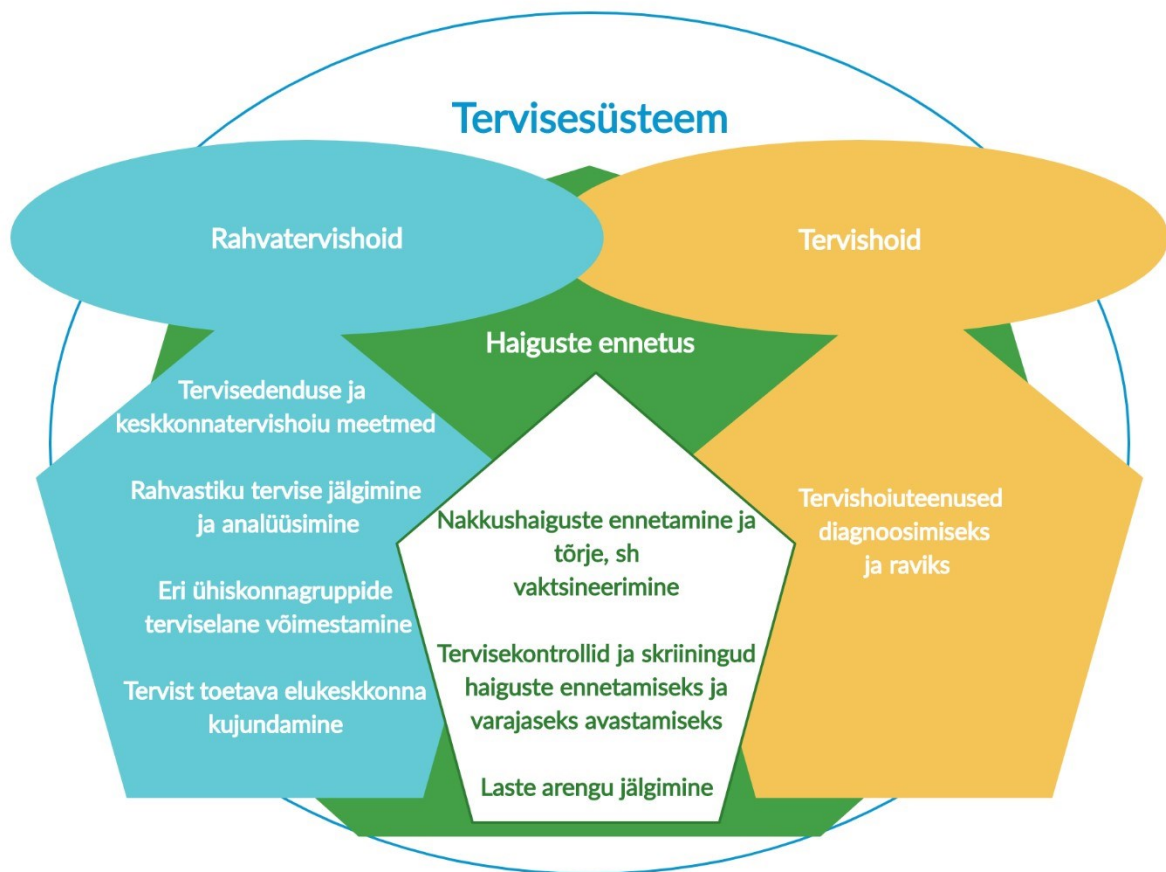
Tervisesüsteem

Rahvatervishoid

Tervishoid

Haiguste ennetus

Tervisedenduse ja keskkonnatervishoiu meetmed

Rahvastiku tervise jälgimine ja analüüsimine

Eri ühiskonnagruppide terviselane võimestamine

Tervist toetava elukeskkonna kujundamine

Nakkushaiguste ennetamine ja tõrje, sh vaktsineerimine

Tervisekontrollid ja skriiningud haiguste ennetamiseks ja varajaseks avastamiseks

Laste arengu jälgimine

Tervishoiuteenused diagnoosimiseks ja raviks